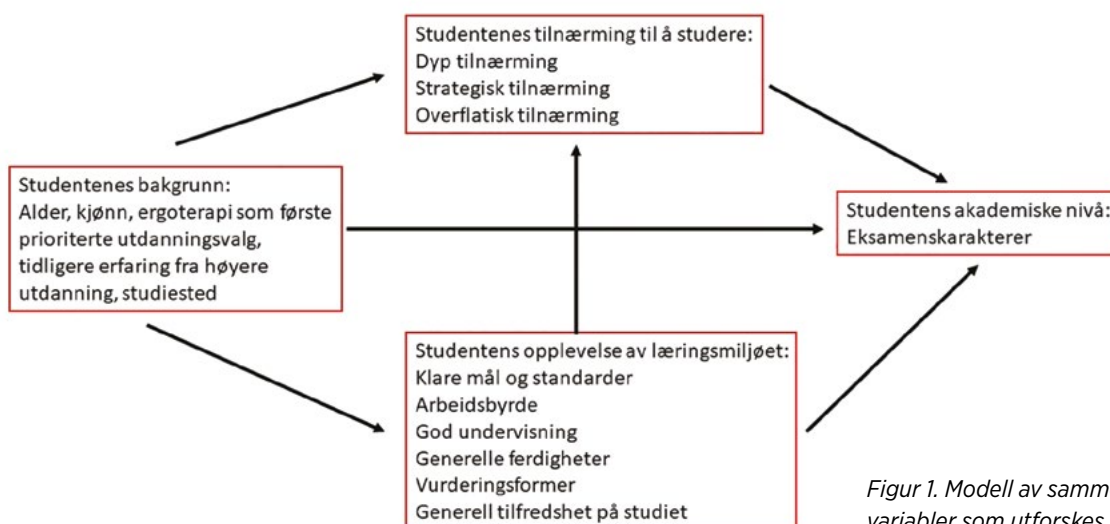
Studentenes tilnærming til å studere:
Dyp tilnærming
Strategisk tilnærming
Overflatisk tilnærming

Studentenes bakgrunn:
Alder, kjønn, ergoterapi som første prioriterte utdanningsvalg, tidligere erfaring fra høyere utdanning, studiested

Studentens akademiske nivå:
Eksamenskarakterer

Studentens opplevelse av læringsmiljøet:
Klare mål og standarder
Arbeidsbyrde
God undervisning
Generelle ferdigheter
Vurderingsformer
Generell tilfredshet på studiet

Figur 1. Modell av samm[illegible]
variabler som utforskes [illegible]